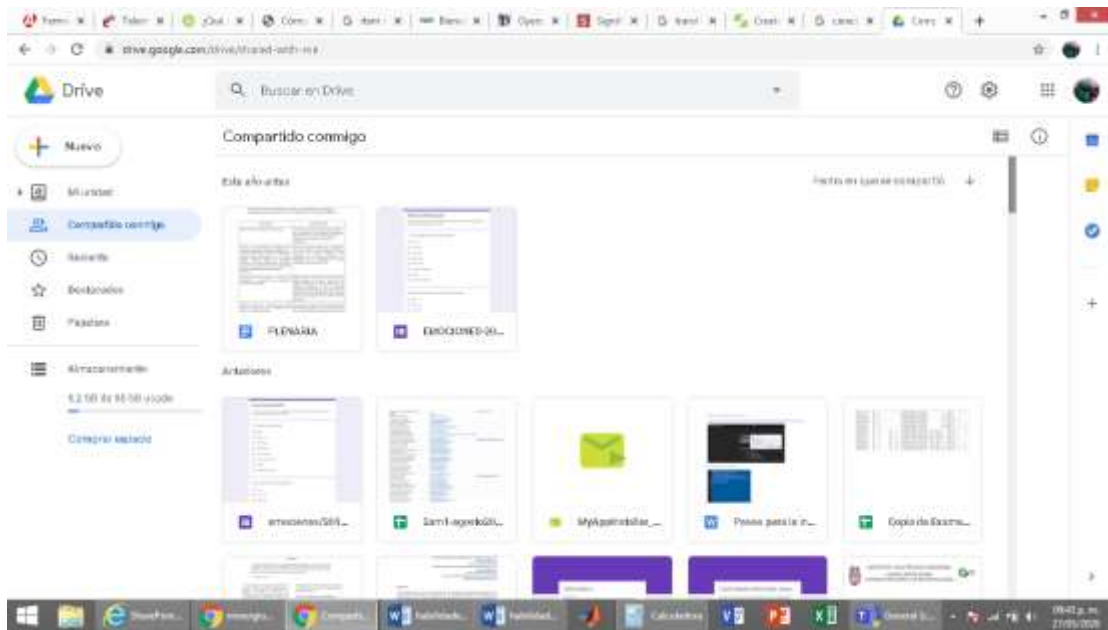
drive.google.com/drive/shared-with-me

Drive

Buscar en Drive

Nuevo

Mi unidad

Compartido conmigo

Recientes

Destacados

Papelera

Almacenamiento

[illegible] GB de 15 GB usado

Comprar espacio

Compartido conmigo

Este año antes

Fecha en que se compartió

PLENARIA

EMOCIONES 20...

Anteriores

emociones/20...

Sem1-agosto20...

MyAppInstaller_...

Pasos para la i...

Copia de Examen...

SharePoint

Compartido

Calculadora

09:43 p. m.
27/05/2020